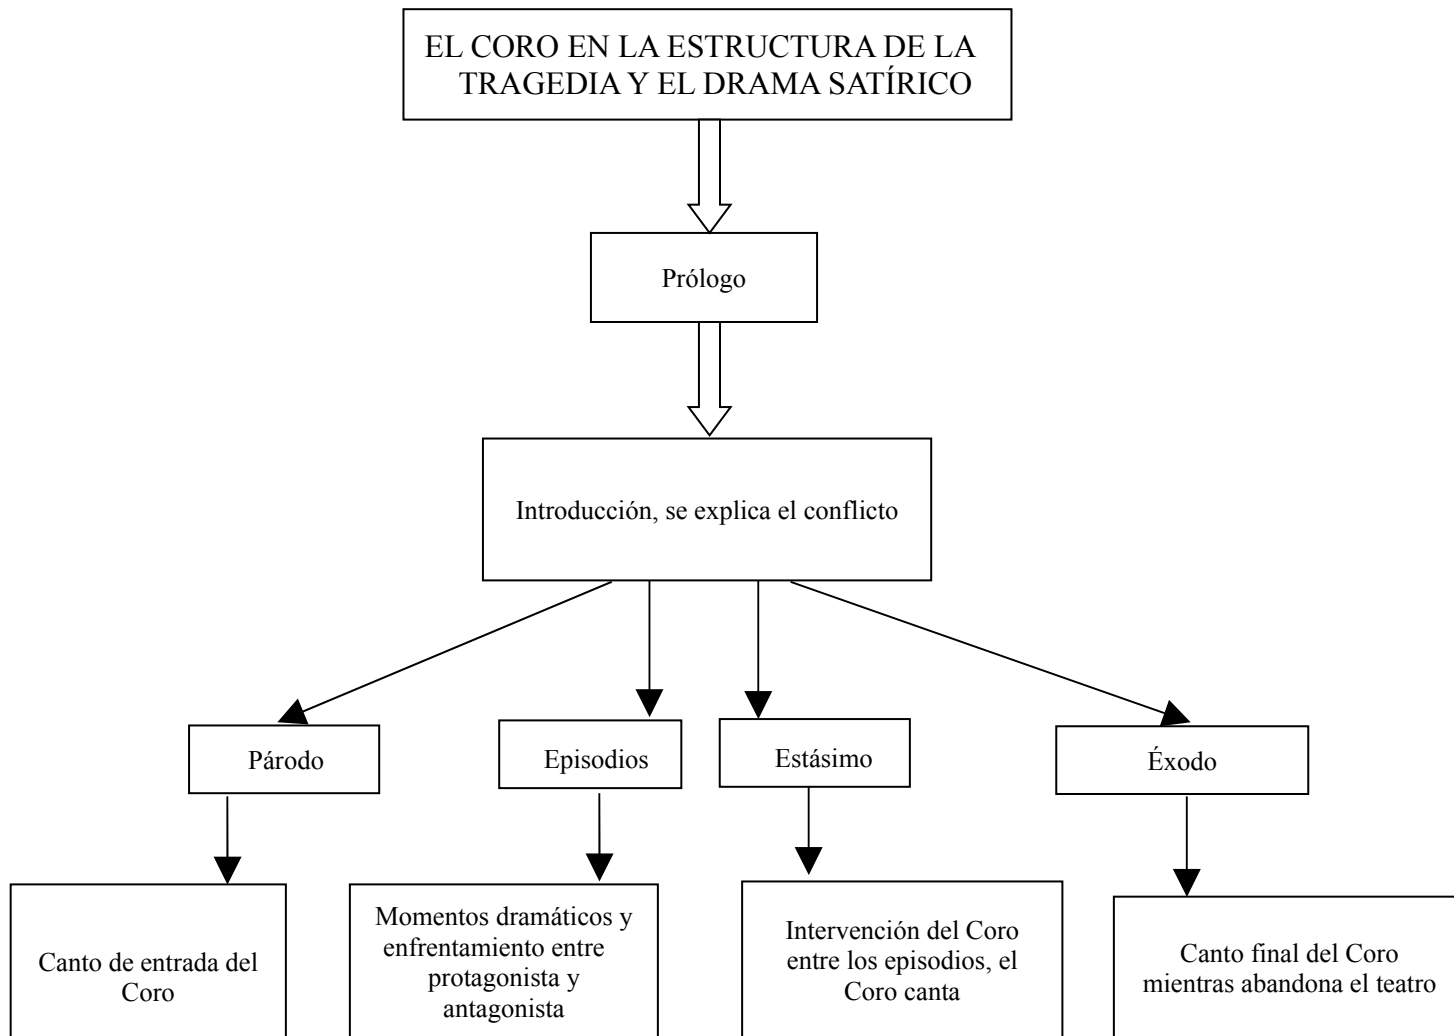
EL CORO EN LA ESTRUCTURA DE LA TRAGEDIA Y EL DRAMA SATÍRICO

Prólogo

Introducción, se explica el conflicto

Párodo

Episodios

Estásimo

Éxodo

Canto de entrada del Coro

Momentos dramáticos y enfrentamiento entre protagonista y antagonista

Intervención del Coro entre los episodios, el Coro canta

Canto final del Coro mientras abandona el teatro